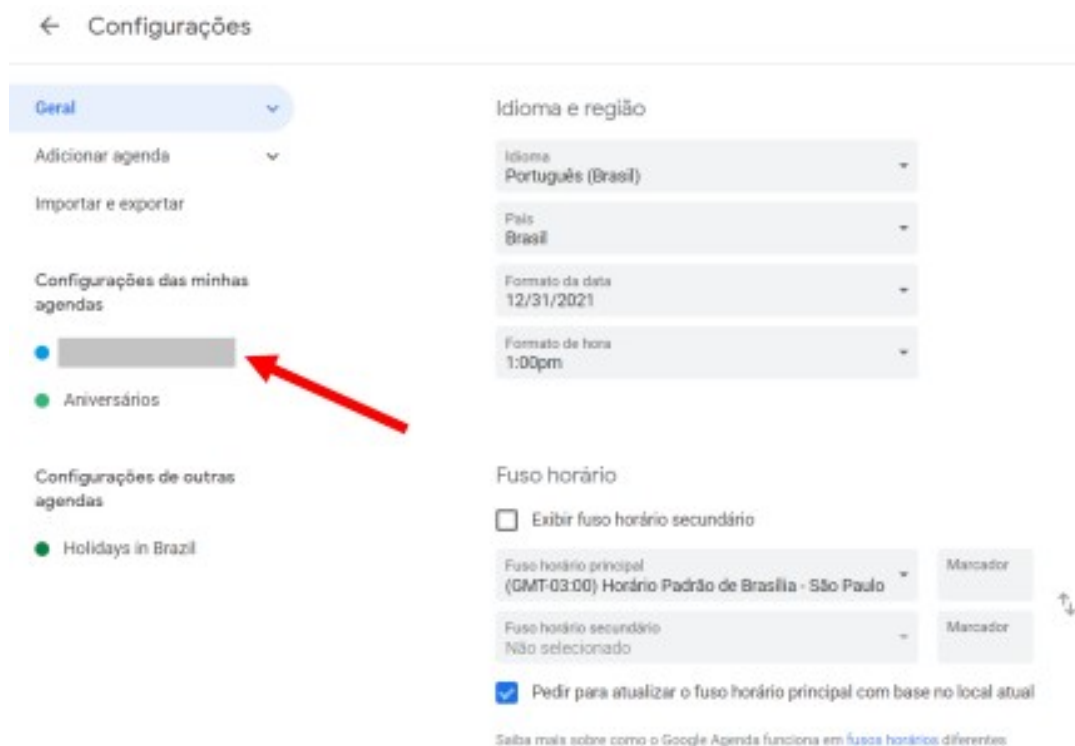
← Configurações

Geral

Adicionar agenda

Importar e exportar

Configurações das minhas agendas

Aniversários

Configurações de outras agendas

Holidays in Brazil

Idioma e região

Idioma
Português (Brasil)

País
Brasil

Formato da data
12/31/2021

Formato de hora
1:00pm

Fuso horário

Exibir fuso horário secundário

Fuso horário principal
(GMT-03:00) Horário Padrão de Brasília - São Paulo

Marcador

Fuso horário secundário
Não selecionado

Marcador

Pedir para atualizar o fuso horário principal com base no local atual

Saiba mais sobre como o Google Agenda funciona em fusos horários diferentes